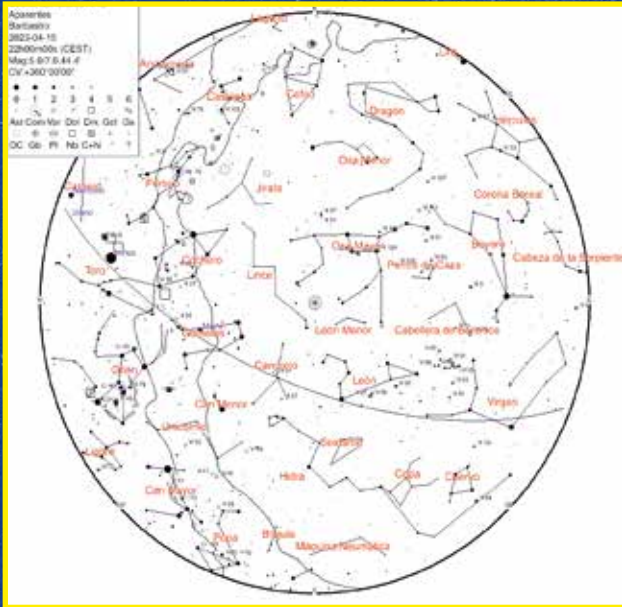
Aparentes
Barbastro
2023-04-15
22h00m00s (CEST)
Mag:5.6/7.6.44.4'
CV:+360°00'00"
0 1 2 3 4 5 6
Ast Com Var Dbl Dnk Gcl Ga
OC Gb Pl Nb C+N

Lagarto
Lira
Andrómeda
Casiopea
Cefeo
Dragón
Hércules
Osa Menor
Perseo
Jirafa
Corona Boreal
Cochero
Osa Mayor
Boyero
Cabeza de la Serpiente
Perros de Caza
Toro
Lince
León Menor
Cabellera de Berenice
Géminis
Cáncer
León
Orión
Can Menor
Virgo
Unicornio
Sextante
Liebre
Hidra
Copa
Cuervo
Can Mayor
Popa
Brújula
Máquina Neumática